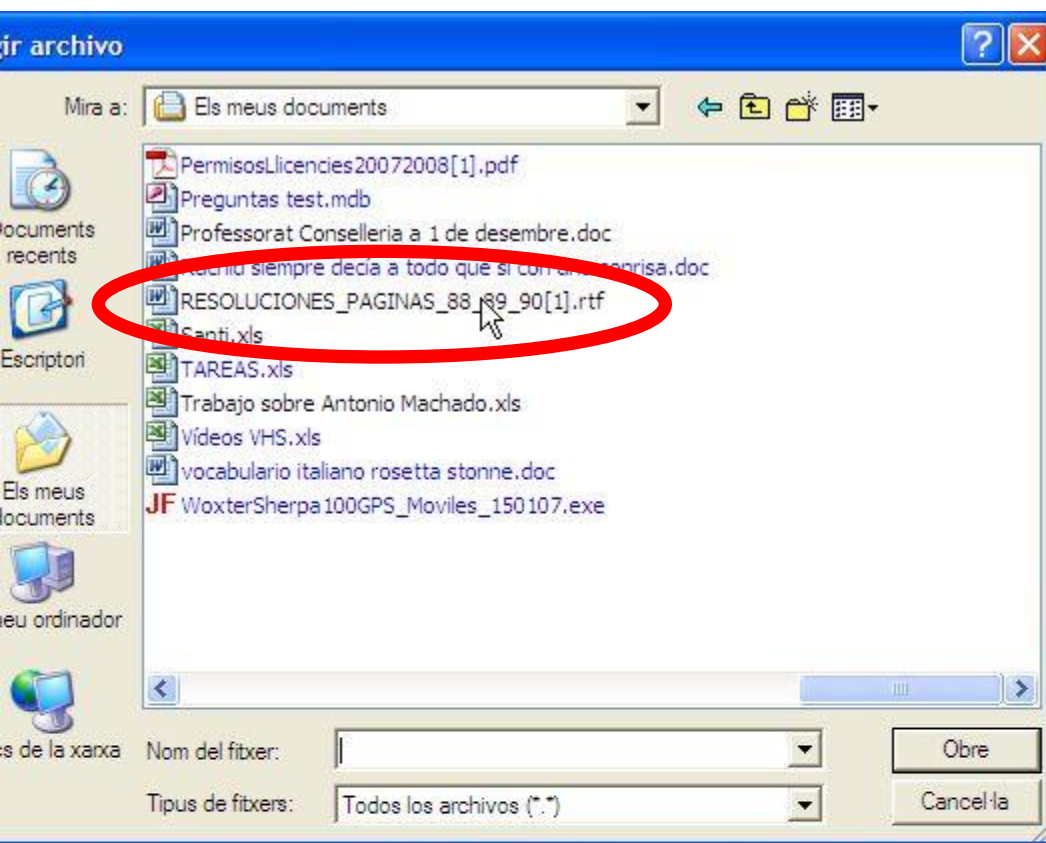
gir archivo

Mira a: Els meus documents

Documents recents

Escriptori

Els meus documents

meu ordinador

s de la xarxa

PermisosLlicencies20072008[1].pdf
Preguntas test.mdb
Professorat Conselleria a 1 de desembre.doc
Rachid siempre decía a todo que sí con una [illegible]risa.doc
RESOLUCIONES_PAGINAS_88_89_90[1].rtf
Santi.xls
TAREAS.xls
Trabajo sobre Antonio Machado.xls
Vídeos VHS.xls
vocabulario italiano rosetta stonne.doc
WoxterSherpa100GPS_Moviles_150107.exe

Nom del fitxer:
Tipus de fitxers: Todos los archivos (*.*)

Obre
Cancel·la